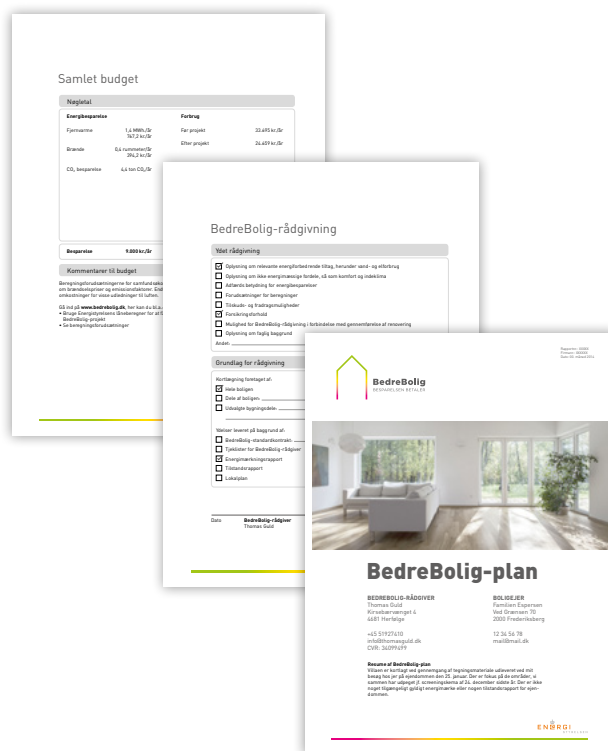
Samlet budget

Nøgletal

Energibesparelse

Fjernvarme 1,4 MWh/år 767,2 kr./år

Brænde 0,4 rummeter/år 396,2 kr./år

$CO_2$ besparelse 4,4 ton $CO_2$/år

Forbrug

Før projekt 33.495 kr./år

Efter projekt 24.459 kr./år

Besparelse 9.000 kr./år

Kommentarer til budget

Beregningsforudsætningerne for samfundsøk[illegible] om brændselspriser og emissionsfaktorer. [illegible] omkostninger for visse udledninger til luften.

Gå ind på www.bedrebolig.dk, her kan du bl.a. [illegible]
• Bruge Energistyrelsens tilskudsberegner for at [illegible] BedreBolig-projekt
• Se beregningsforudsætninger

BedreBolig-rådgivning

Ydet rådgivning

☑ Oplysning om relevante energiforbedrende tiltag, herunder vand- og elforbrug
☐ Oplysning om ikke energimæssige fordele, så som komfort og indeklima
☐ Adfærds betydning for energibesparelser
☐ Forudsætninger for beregninger
☐ Tilskuds- og fradragsmuligheder
☑ Forsikringsforhold
☐ Mulighed for BedreBolig-rådgivning i forbindelse med gennemførelse af renovering
☐ Oplysning om faglig baggrund
Andet: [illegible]

Grundlag for rådgivning

Kortlægning foretaget af:
☑ Hele boligen
☐ Dele af boligen: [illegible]
☐ Udvalgte bygningsdele: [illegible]

Ydelser leveret på baggrund af:
☐ BedreBolig-standardkontrakt
☐ Tjekliste for BedreBolig-rådgiver
☑ Energimærkningsrapport
☐ Tilstandsrapport
☐ Lokalplan

Dato BedreBolig-rådgiver
Thomas Guld

Rapportnr.: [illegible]
Firmanr.: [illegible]
Dato: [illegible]

BedreBolig
BESPARELSEN BETALER

BedreBolig-plan

BEDREBOLIG-RÅDGIVER
Thomas Guld
Kirsebærvænget 4
4681 Herfølge

+45 51927410
info@thomasguld.dk
CVR.: 34099499

BOLIGEJER
Familien Espersen
Ved Grænsen 70
2000 Frederiksberg

12 34 56 78
mail@mail.dk

Resume af BedreBolig-plan
Vi/jeg har foretaget gennemgang af tegningsmateriale udleveret ved mit besøg hos jer på ejendommen den 25. januar. Der er fokus på de områder, vi sammen har udpeget jf. screeningskema af 24. december sidste år. Der er ikke noget tilgængeligt gyldigt energimærke eller nogen tilstandsrapport for ejendommen.

ENERGI STYRELSEN